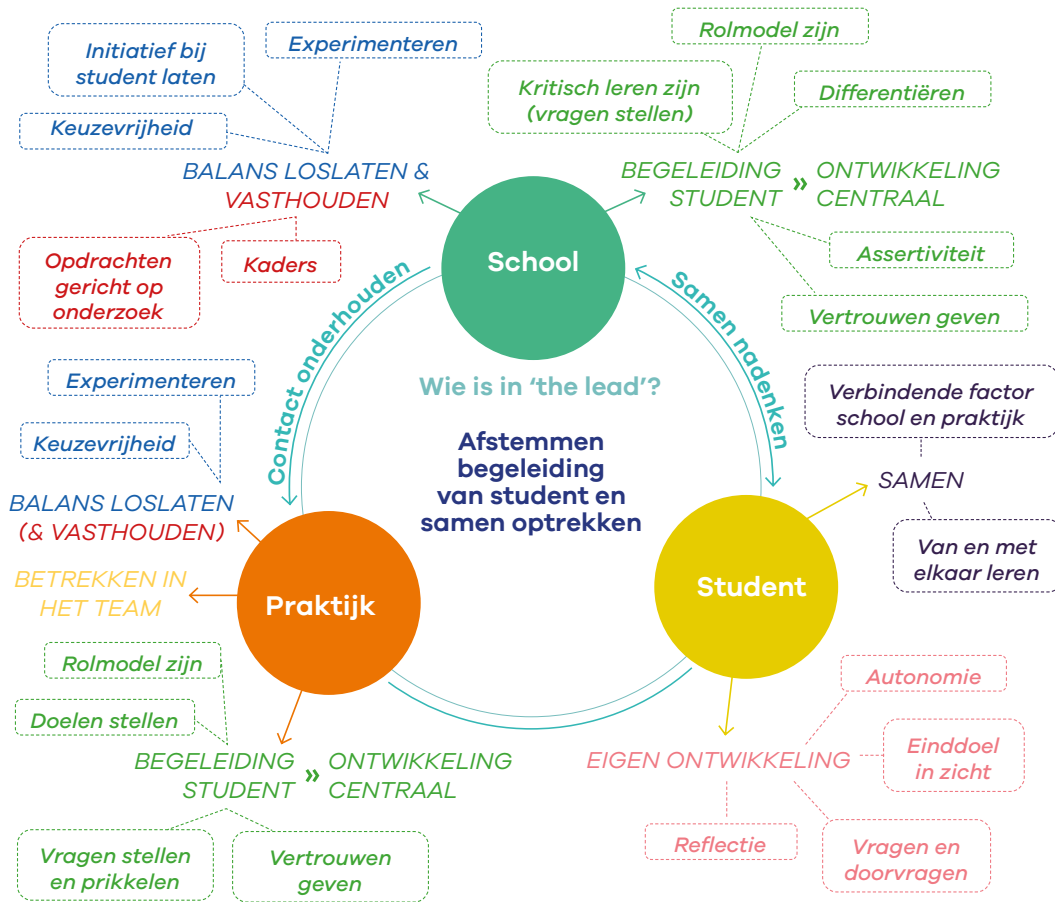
Initiatief bij student laten

Experimenteren

Keuzevrijheid

BALANS LOSLATEN & VASTHOUDEN

Opdrachten gericht op onderzoek

Kaders

Rolmodel zijn

Kritisch leren zijn (vragen stellen)

Differentiëren

BEGELEIDING STUDENT » ONTWIKKELING CENTRAAL

Assertiviteit

Vertrouwen geven

School

Contact onderhouden

Samen nadenken

Wie is in 'the lead'?

Afstemmen begeleiding van student en samen optrekken

Experimenteren

Keuzevrijheid

BALANS LOSLATEN (& VASTHOUDEN)

BETREKKEN IN HET TEAM

Praktijk

Rolmodel zijn

Doelen stellen

BEGELEIDING STUDENT » ONTWIKKELING CENTRAAL

Vragen stellen en prikkelen

Vertrouwen geven

Verbindende factor school en praktijk

SAMEN

Van en met elkaar leren

Student

Autonomie

Einddoel in zicht

EIGEN ONTWIKKELING

Reflectie

Vragen en doorvragen